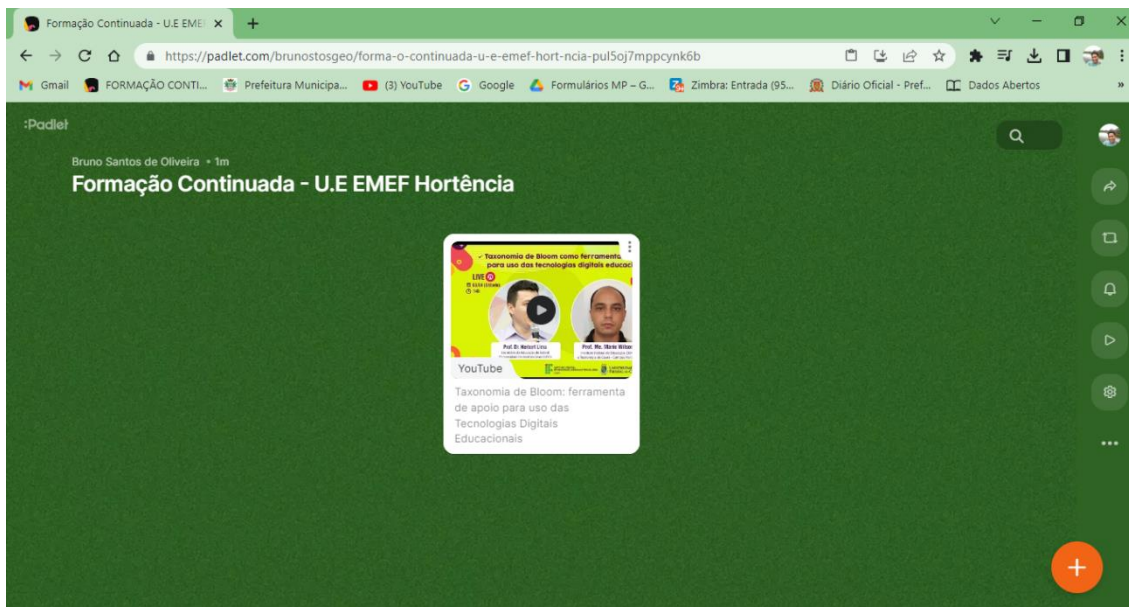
Formação Continuada - U.E EMEF ×

https://padlet.com/brunostosgeo/forma-o-continuada-u-e-emef-hort-ncia-pul5oj7mppcynk6b

Gmail FORMAÇÃO CONTI... Prefeitura Municipa... (3) YouTube Google Formulários MP – G... Zimbra: Entrada (95... Diário Oficial - Pref... Dados Abertos

:Padlet

Bruno Santos de Oliveira • 1m

Formação Continuada - U.E EMEF Hortência

Taxonomia de Bloom como ferramenta para uso das tecnologias digitais educaci

LIVE

Prof. Dr. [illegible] Prof. Me. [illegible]

YouTube

Taxonomia de Bloom: ferramenta de apoio para uso das Tecnologias Digitais Educacionais

...

+